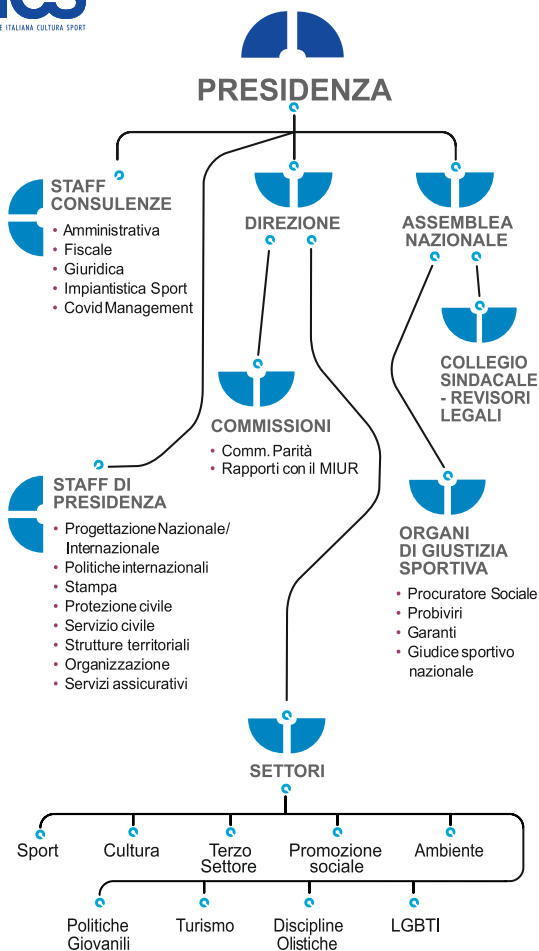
ICS
E ITALIANA CULTURA SPORT

PRESIDENZA

STAFF CONSULENZE
• Amministrativa
• Fiscale
• Giuridica
• Impiantistica Sport
• Covid Management

DIREZIONE

ASSEMBLEA NAZIONALE

COLLEGIO SINDACALE - REVISORI LEGALI

COMMISSIONI
• Comm. Parità
• Rapporti con il MIUR

STAFF DI PRESIDENZA
• Progettazione Nazionale/ Internazionale
• Politiche internazionali
• Stampa
• Protezione civile
• Servizio civile
• Strutture territoriali
• Organizzazione
• Servizi assicurativi

ORGANI DI GIUSTIZIA SPORTIVA
• Procuratore Sociale
• Probiviri
• Garanti
• Giudice sportivo nazionale

SETTORI

Sport
Cultura
Terzo Settore
Promozione sociale
Ambiente
Politiche Giovanili
Turismo
Discipline Olistiche
LGBTI